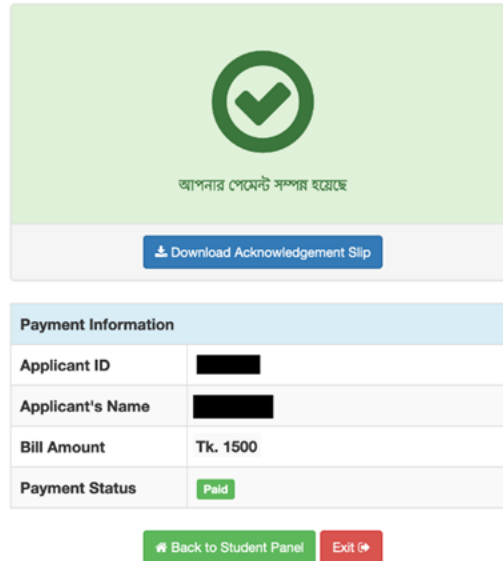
আপনার পেমেন্ট সম্পন্ন হয়েছে

Download Acknowledgement Slip

| Payment Information | |
|---|---|
| Applicant ID | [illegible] |
| Applicant's Name | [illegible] |
| Bill Amount | Tk. 1500 |
| Payment Status | Paid |

Back to Student Panel

Exit